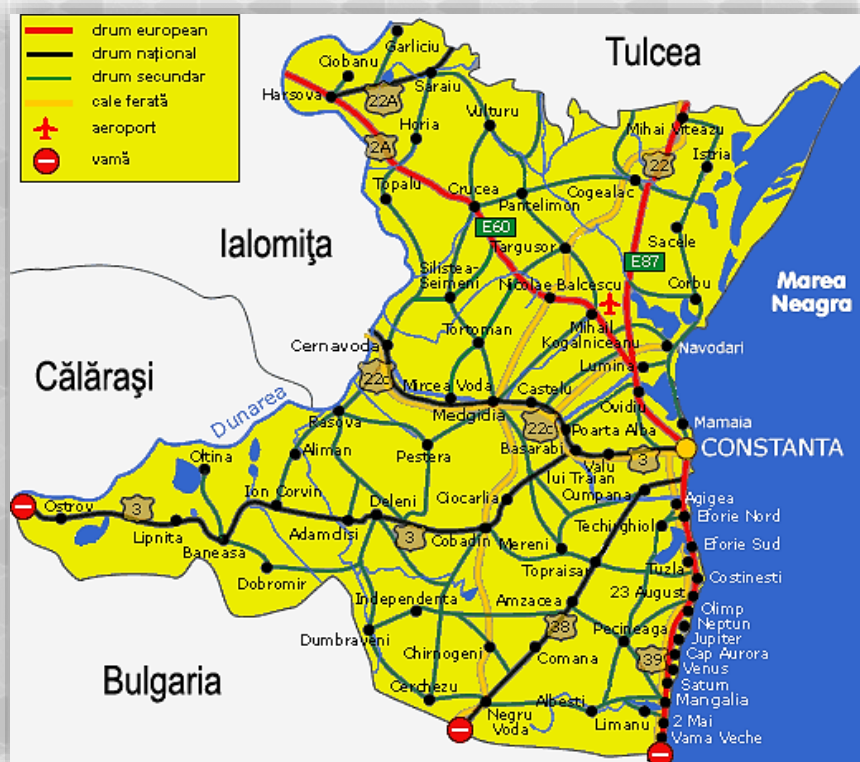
drum european
drum naţional
drum secundar
cale ferată
aeroport
vamă

Tulcea
Ialomiţa
Călăraşi
Bulgaria
Marea Neagra

Garliciu
Ciobanu
Saraiu
Harsova
22A
Vulturu
Horia
2A
Mihai Viteazu
Istria
22
Topalu
Crucea
Pantelimon
Cogealac
E60
Targusor
Sacele
E87
Silistea-Seimeni
Nicolae Balcescu
Corbu
Tortoman
Mihail Kogalniceanu
Cernavoda
Navodari
Lumina
22c
Mircea Vodă
Castelu
Ovidiu
Dunarea
Medgidia
Mamaia
Rasova
22c
Poarta Alba
CONSTANTA
Aliman
Pestera
Basarabi
3
Oltina
Valu lui Traian
Cumpana
Ion Corvin
Ciocarlia
Agigea
Ostrov
3
Deleni
Eforie Nord
Lipnita
Adamclisi
3
Techirghiol
Baneasa
Cobadin
Mereni
Eforie Sud
Dobromir
Topraisar
Tuzla
23 August
Costinesti
Independenta
Amzacea
Olimp
38
Neptun
Dumbraveni
Pecineaga
Jupiter
Chirnogeni
Comana
39
Cap Aurora
Venus
Cerchezu
Satum
Mangalia
Albesti
Negru Voda
Limanu
2 Mai
Vama Veche